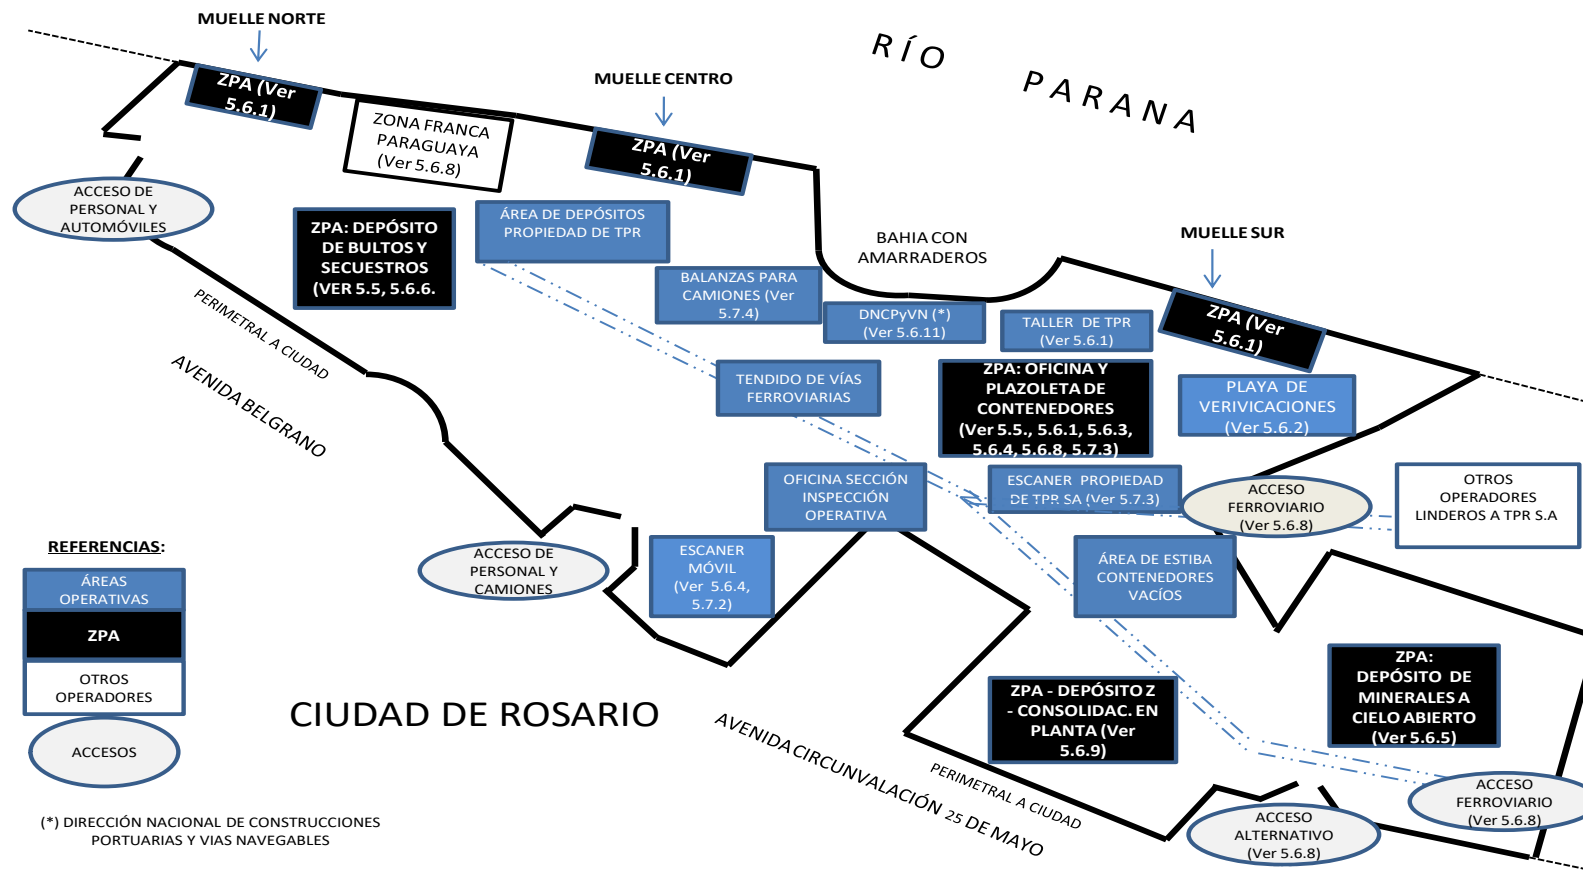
MUELLE NORTE

RÍO PARANA

ZPA (Ver 5.6.1)

ZONA FRANCA PARAGUAYA (Ver 5.6.8)

MUELLE CENTRO

ZPA (Ver 5.6.1)

ACCESO DE PERSONAL Y AUTOMÓVILES

ZPA: DEPÓSITO DE BULTOS Y SECUESTROS (VER 5.5, 5.6.6.

ÁREA DE DEPÓSITOS PROPIEDAD DE TPR

BAHIA CON AMARRADEROS

MUELLE SUR

BALANZAS PARA CAMIONES (Ver 5.7.4)

DNCPyVN (*) (Ver 5.6.11)

TALLER DE TPR (Ver 5.6.1)

ZPA (Ver 5.6.1)

PERIMETRAL A CIUDAD

AVENIDA BELGRANO

TENDIDO DE VÍAS FERROVIARIAS

ZPA: OFICINA Y PLAZOLETA DE CONTENEDORES (Ver 5.5., 5.6.1, 5.6.3, 5.6.4, 5.6.8, 5.7.3)

PLAYA DE VERIVICACIONES (Ver 5.6.2)

OFICINA SECCIÓN INSPECCIÓN OPERATIVA

ESCANER PROPIEDAD DE TPR SA (Ver 5.7.3)

ACCESO FERROVIARIO (Ver 5.6.8)

OTROS OPERADORES LINDEROS A TPR S.A

REFERENCIAS:

ÁREAS OPERATIVAS

ZPA

OTROS OPERADORES

ACCESOS

ACCESO DE PERSONAL Y CAMIONES

ESCANER MÓVIL (Ver 5.6.4, 5.7.2)

ÁREA DE ESTIBA CONTENEDORES VACÍOS

ZPA: DEPÓSITO DE MINERALES A CIELO ABIERTO (Ver 5.6.5)

CIUDAD DE ROSARIO

ZPA - DEPÓSITO Z - CONSOLIDAC. EN PLANTA (Ver 5.6.9)

AVENIDA CIRCUNVALACIÓN 25 DE MAYO

PERIMETRAL A CIUDAD

ACCESO FERROVIARIO (Ver 5.6.8)

ACCESO ALTERNATIVO (Ver 5.6.8)

(*) DIRECCIÓN NACIONAL DE CONSTRUCCIONES PORTUARIAS Y VIAS NAVEGABLES